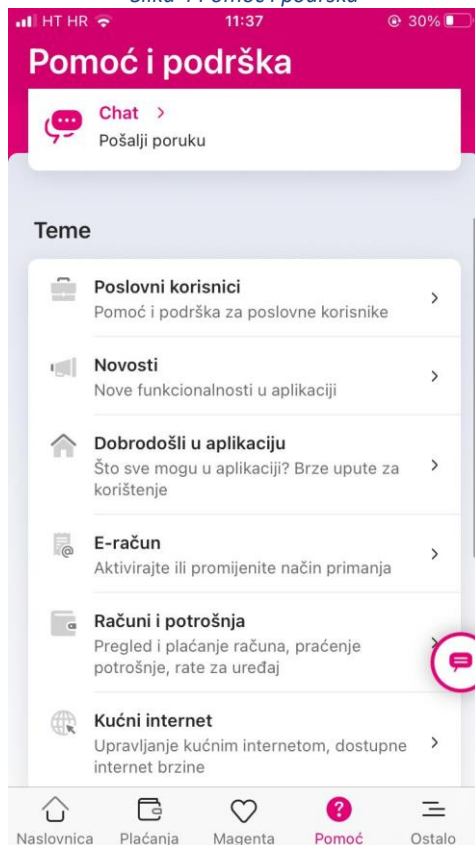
HT HR 11:37 30%

Pomoć i podrška

Chat >
Pošalji poruku

Teme

Poslovni korisnici
Pomoć i podrška za poslovne korisnike >

Novosti
Nove funkcionalnosti u aplikaciji >

Dobrodošli u aplikaciju
Što sve mogu u aplikaciji? Brze upute za korištenje >

E-račun
Aktivirajte ili promijenite način primanja >

Računi i potrošnja
Pregled i plaćanje računa, praćenje potrošnje, rate za uređaj >

Kućni internet
Upravljanje kućnim internetom, dostupne internet brzine >

Naslovnica Plaćanja Magenta Pomoć Ostalo